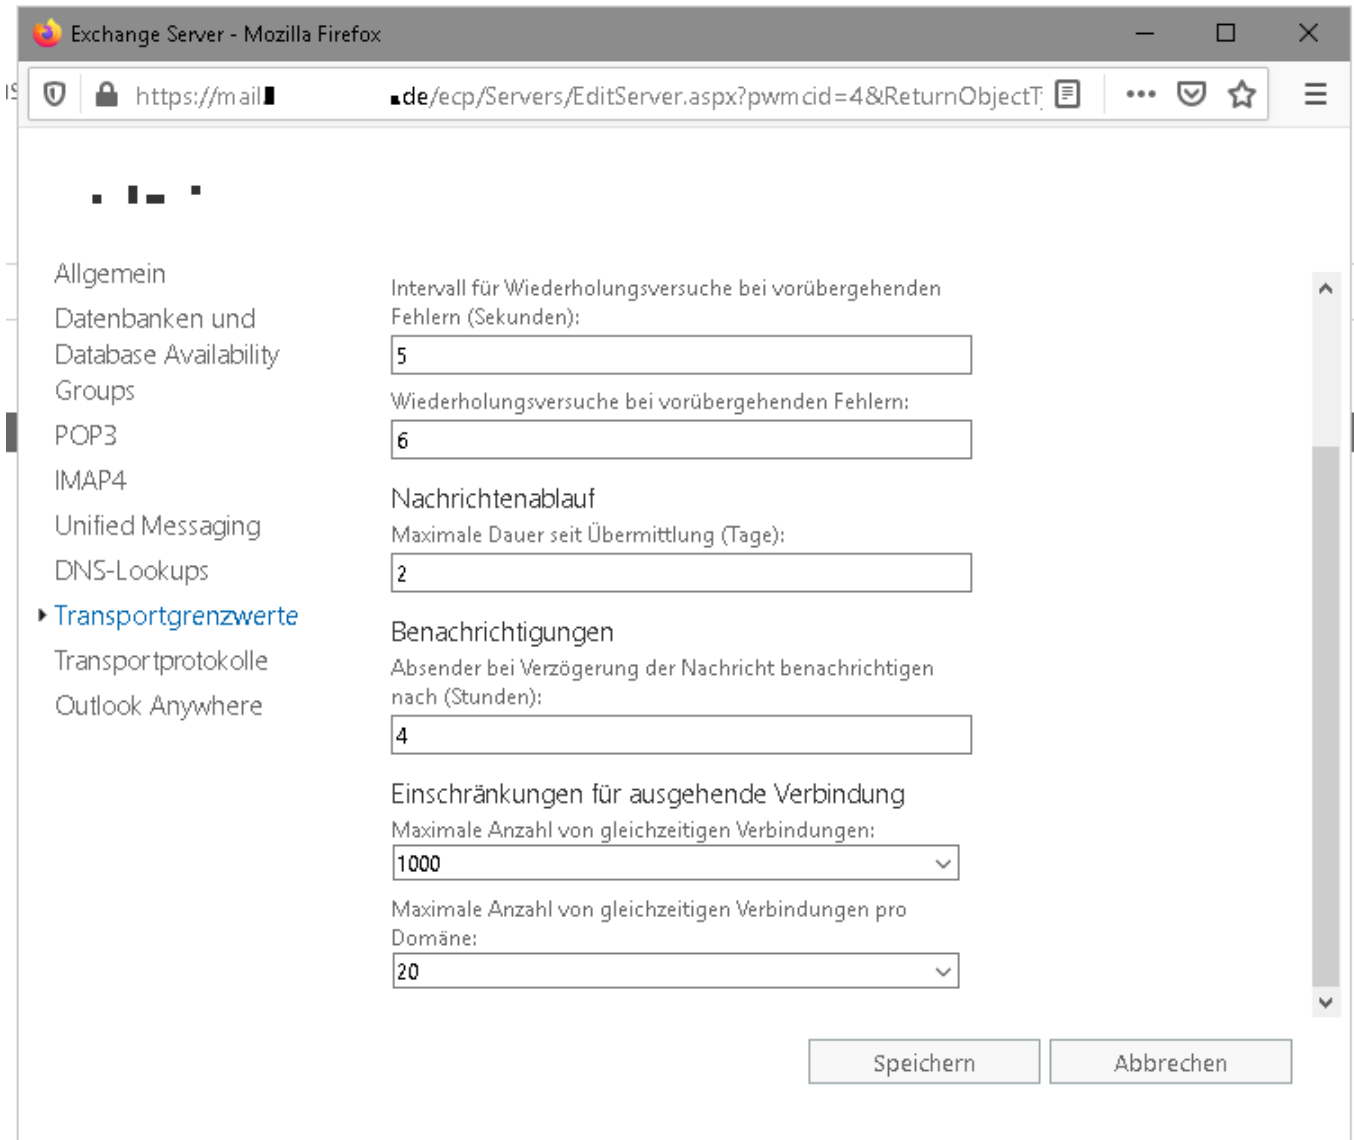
Exchange Server - Mozilla Firefox

https://mail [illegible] .de/ecp/Servers/EditServer.aspx?pwmcid=4&ReturnObjectT

Allgemein
Datenbanken und Database Availability Groups
POP3
IMAP4
Unified Messaging
DNS-Lookups
Transportgrenzwerte
Transportprotokolle
Outlook Anywhere

Intervall für Wiederholungsversuche bei vorübergehenden Fehlern (Sekunden):
5
Wiederholungsversuche bei vorübergehenden Fehlern:
6

Nachrichtenablauf
Maximale Dauer seit Übermittlung (Tage):
2

Benachrichtigungen
Absender bei Verzögerung der Nachricht benachrichtigen nach (Stunden):
4

Einschränkungen für ausgehende Verbindung
Maximale Anzahl von gleichzeitigen Verbindungen:
1000
Maximale Anzahl von gleichzeitigen Verbindungen pro Domäne:
20

Speichern
Abbrechen